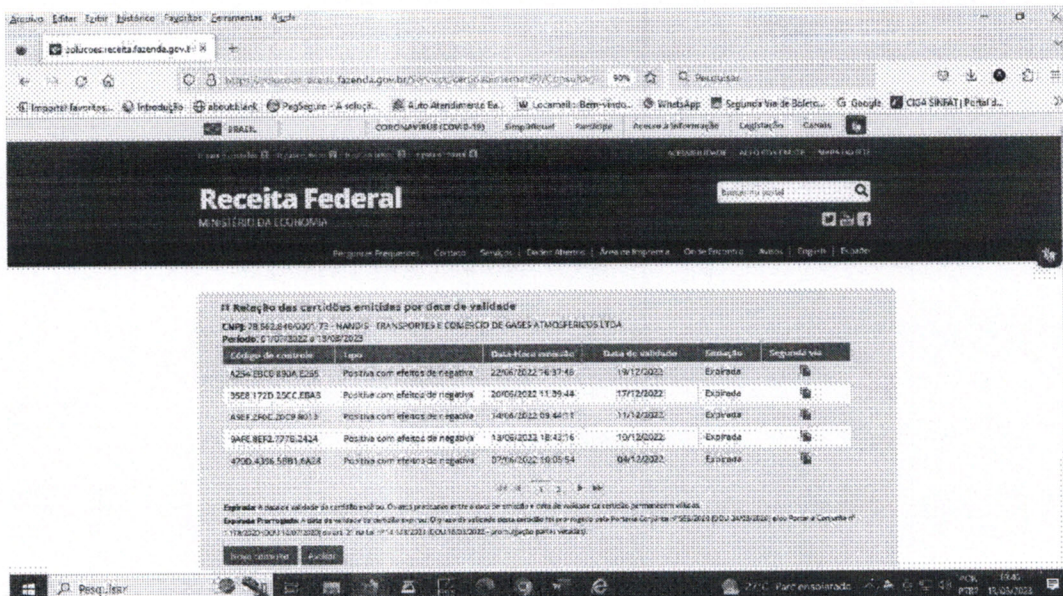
Arquivo Editar Exibir Histórico Favoritos Ferramentas Ajuda

solucoes.receita.fazenda.gov.br

https://solucoes.receita.fazenda.gov.br/Servicos/certidaointernet/PJ/Consulta/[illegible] 90% Pesquisar

Importar favoritos Introdução about:blank PagSeguro - A soluçã... Auto Atendimento Ba... Locaweb: Bem-vindo... WhatsApp Segunda Via de Boleto... Google CISA SINFAT | Portal d...

BRASIL CORONAVÍRUS (COVID-19) Simplifique! Participe Acesso à informação Legislação Canais

ACESSIBILIDADE ALTO CONTRASTE MAPA DO SITE

Receita Federal
MINISTÉRIO DA ECONOMIA

Busque no portal

Perguntas Frequentes | Contato | Serviços | Dados Abertos | Área de Imprensa | Onde Encontro | Avisos | English | Español

Relação das certidões emitidas por data de validade
CNPJ: 78.562.848/0001-73 - NANDIS - TRANSPORTES E COMERCIO DE GASES ATMOSFERICOS LTDA
Período: 01/07/2022 a 19/08/2023

| Código de controle | Tipo | Data-Hora emissão | Data de validade | Situação | Segunda via |
|---|---|---|---|---|---|
| A234.EBC0.830A.E285 | Positiva com efeitos de negativa | 22/06/2022 16:37:48 | 19/12/2022 | Expirada | |
| 3588.172D.25CC.EBA8 | Positiva com efeitos de negativa | 20/06/2022 11:39:44 | 17/12/2022 | Expirada | |
| A5EF.2F6C.2DC9.8013 | Positiva com efeitos de negativa | 14/06/2022 09:44:11 | 11/12/2022 | Expirada | |
| 9AFE.8EF2.7778.2424 | Positiva com efeitos de negativa | 13/06/2022 18:42:16 | 10/12/2022 | Expirada | |
| 4700.4336.5081.6A24 | Positiva com efeitos de negativa | 07/06/2022 16:05:54 | 04/12/2022 | Expirada | |

1 2

Expirada: A data de validade da certidão expirou. O valor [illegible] entre a data de emissão e data de validade da certidão permanecem válidos.
Expirada Prorrogada: A data de validade da certidão expirou. O prazo de validade desta certidão foi prorrogado pela Portaria Conjunta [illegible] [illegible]

Nova consulta Ajuda

Pesquisar

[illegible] Parc ensolarado POR PTB2 18:40 15/03/2023